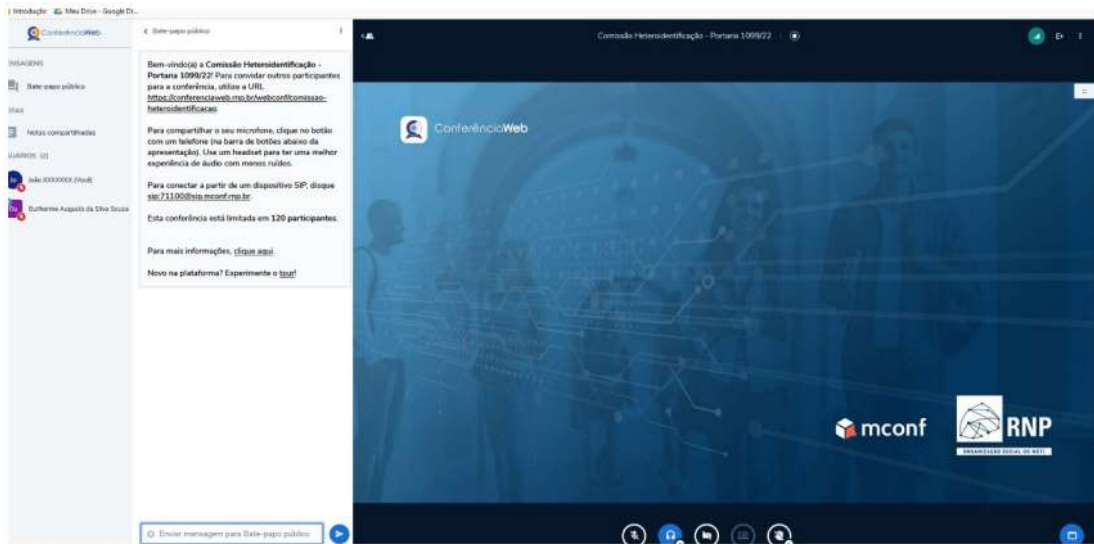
Introdução Meu Drive - Google Dr...

ConferênciaWeb

MENSAGENS

Bate-papo público

NOTAS

Notas compartilhadas

USUÁRIOS (2)

João XXXXXXXX (Você)

Guilherme Augusto da Silva Souza

< Bate-papo público

Bem-vindo(a) à Comissão Heteroidentificação - Portaria 1099/22! Para convidar outros participantes para a conferência, utilize a URL https://conferenciaweb.rnp.br/webconf/comissao-heteroidentificacao.

Para compartilhar o seu microfone, clique no botão com um telefone (na barra de botões abaixo da apresentação). Use um headset para ter uma melhor experiência de áudio com menos ruídos.

Para conectar a partir de um dispositivo SIP, disque sip:71100@sip.mconf.rnp.br.

Esta conferência está limitada em 120 participantes.

Para mais informações, clique aqui.

Novo na plataforma? Experimente o tour!

Enviar mensagem para Bate-papo público

Comissão Heteroidentificação - Portaria 1099/22

ConferênciaWeb

mconf

RNP

ORGANIZAÇÃO SOCIAL DO MCTI